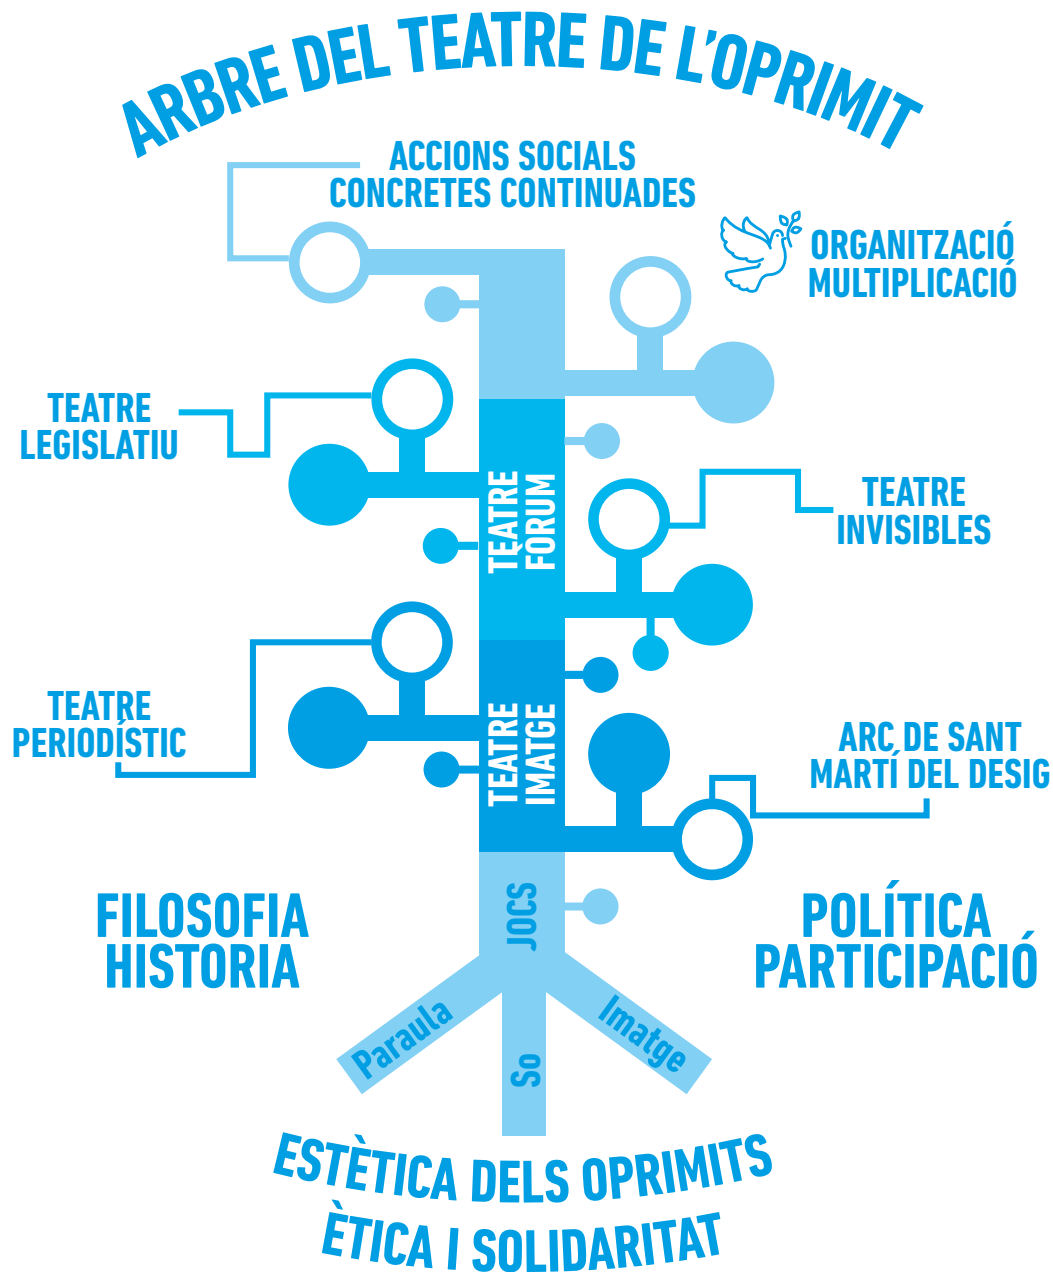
ARBRE DEL TEATRE DE L'OPRIMIT

ACCIONS SOCIALS CONCRETES CONTINUADES

ORGANITZACIÓ MULTIPLICACIÓ

TEATRE LEGISLATIU

TEATRE FÒRUM

TEATRE INVISIBLES

TEATRE PERIODÍSTIC

TEATRE IMATGE

ARC DE SANT MARTÍ DEL DESIG

FILOSOFIA HISTORIA

JOCS

POLÍTICA PARTICIPACIÓ

Paraula

So

Imatge

ESTÈTICA DELS OPRIMITS
ÈTICA I SOLIDARITAT